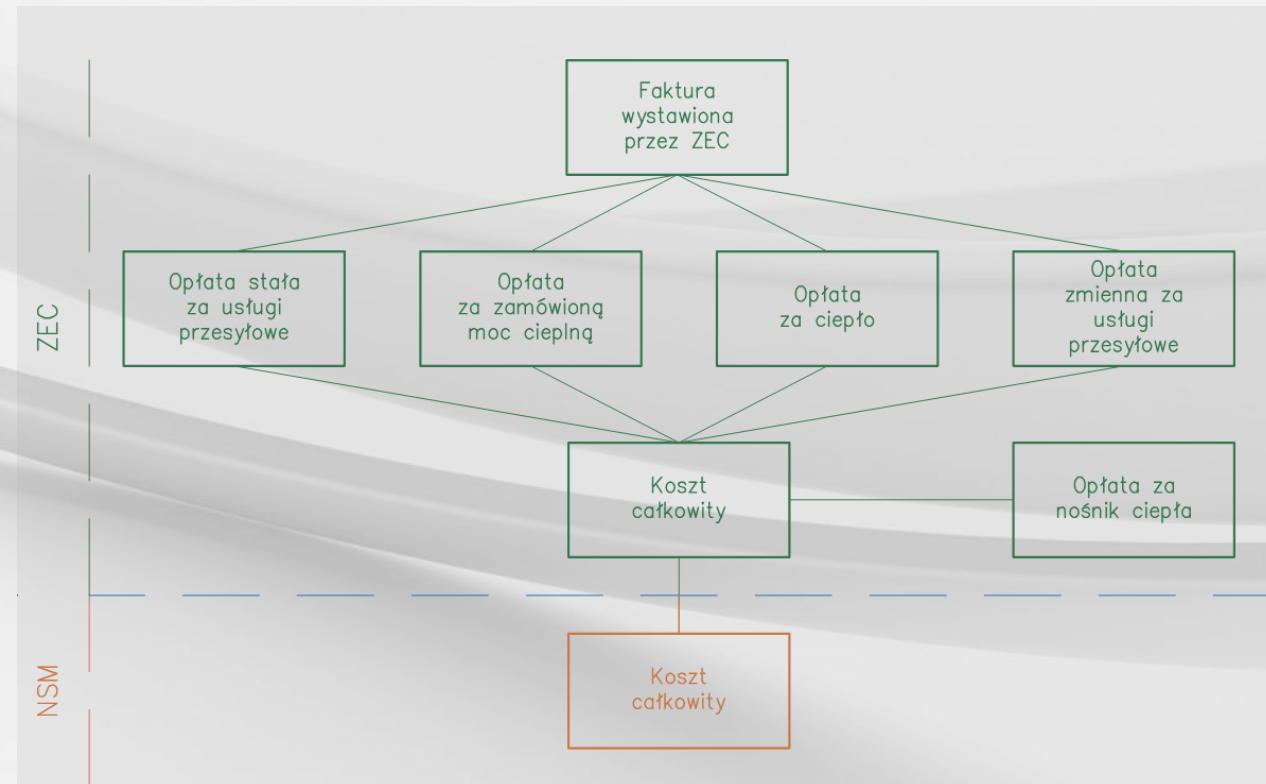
Faktura wystawiona przez ZEC

ZEC

Opłata stała za usługi przesyłowe

Opłata za zamówioną moc cieplną

Opłata za ciepło

Opłata zmienna za usługi przesyłowe

Koszt całkowity

Opłata za nośnik ciepła

NSM

Koszt całkowity